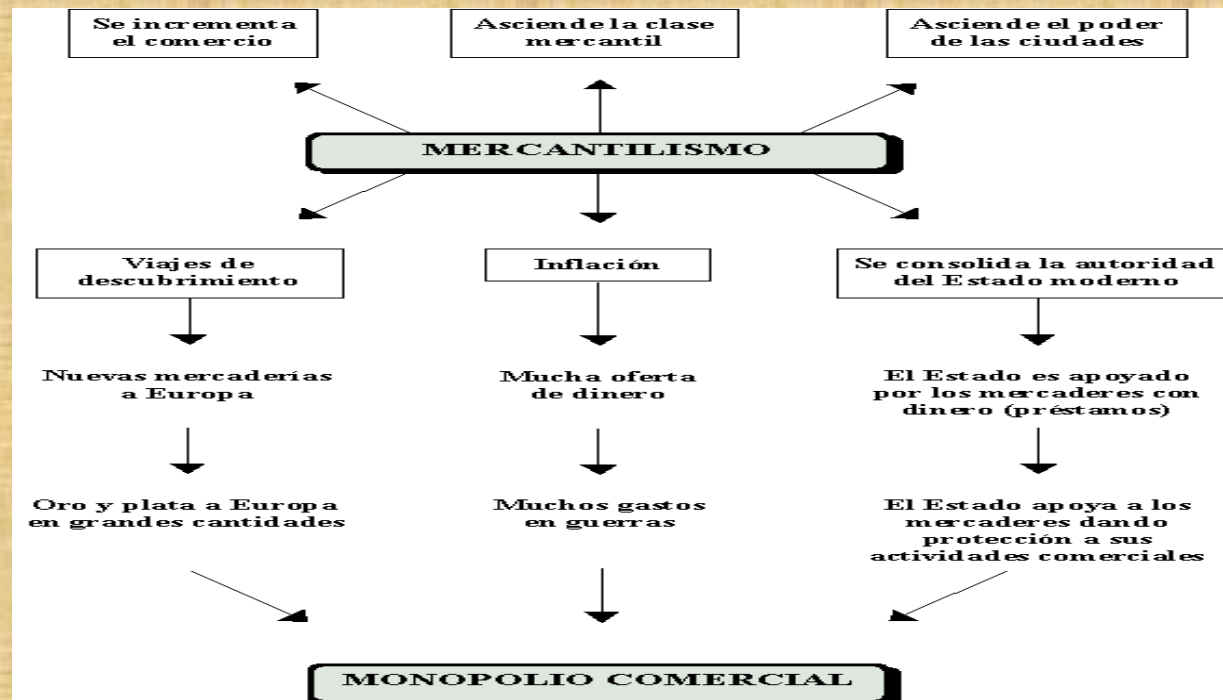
Se incrementa el comercio

Asciende la clase mercantil

Asciende el poder de las ciudades

MERCANTILISMO

Viajes de descubrimiento

Inflación

Se consolida la autoridad del Estado moderno

Nuevas mercaderías a Europa

Mucha oferta de dinero

El Estado es apoyado por los mercaderes con dinero (préstamos)

Oro y plata a Europa en grandes cantidades

Muchos gastos en guerras

El Estado apoya a los mercaderes dando protección a sus actividades comerciales

MONOPOLIO COMERCIAL